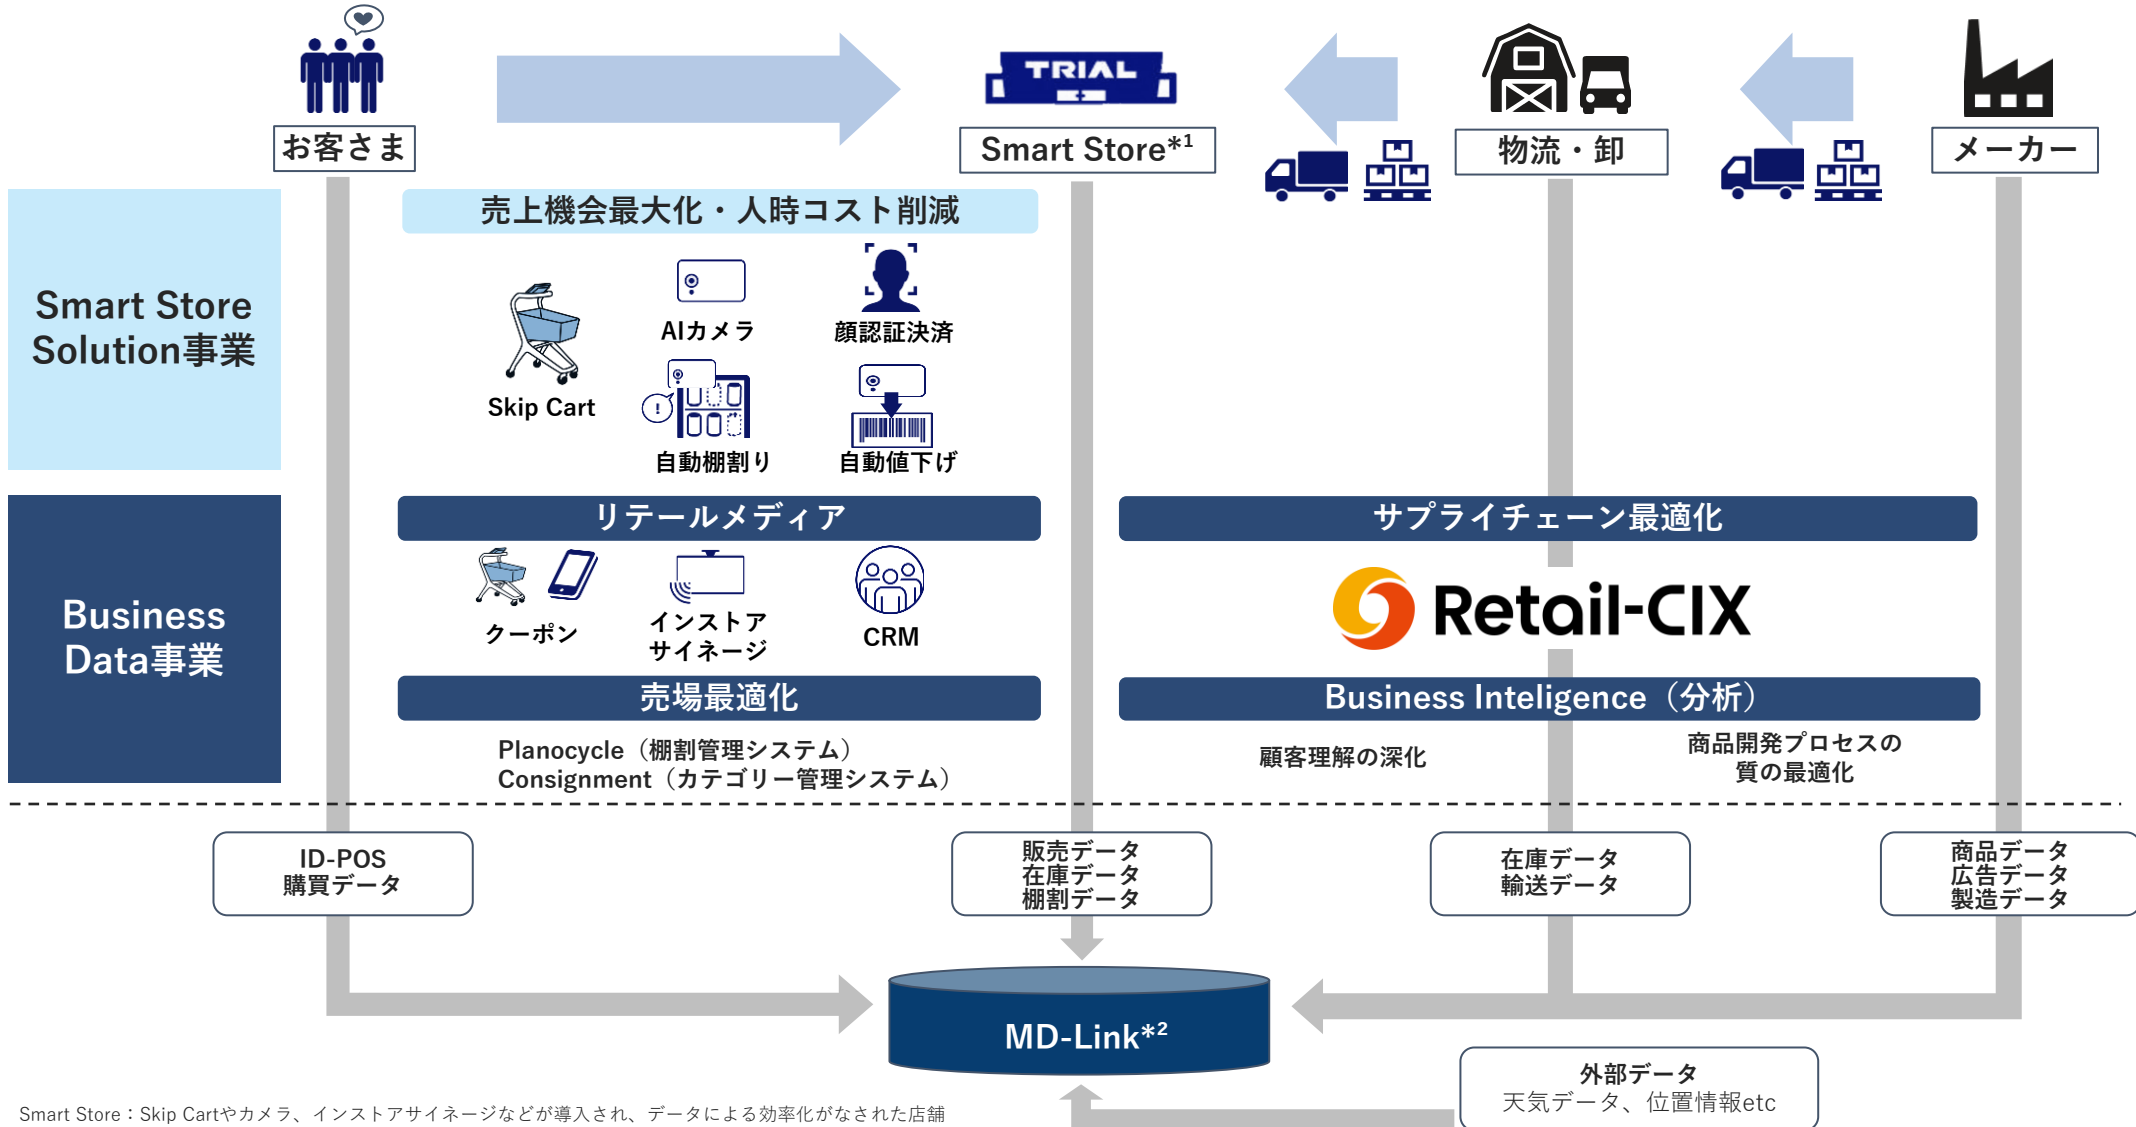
お客さま

TRIAL

Smart Store$^{*1}$

物流・卸

メーカー

Smart Store Solution事業

売上機会最大化・人時コスト削減

Skip Cart

AIカメラ

顔認証決済

自動棚割り

自動値下げ

Business Data事業

リテールメディア

クーポン

インストア サイネージ

CRM

売場最適化

Planocycle（棚割管理システム）
Consignment（カテゴリー管理システム）

サプライチェーン最適化

Retail-CIX

Business Inteligence（分析）

顧客理解の深化

商品開発プロセスの質の最適化

ID-POS
購買データ

販売データ
在庫データ
棚割データ

在庫データ
輸送データ

商品データ
広告データ
製造データ

MD-Link$^{*2}$

外部データ
天気データ、位置情報etc

Smart Store：Skip Cartやカメラ、インストアサイネージなどが導入され、データによる効率化がなされた店舗